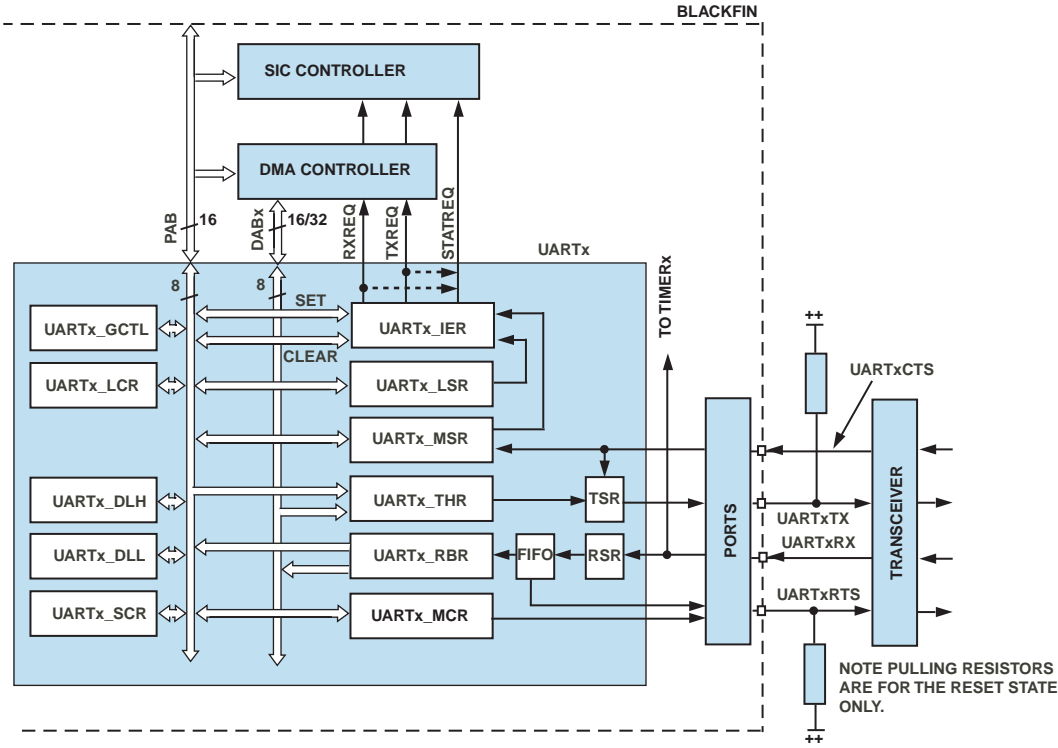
BLACKFIN

SIC CONTROLLER

DMA CONTROLLER

PAB
16

DABx
16/32

RXREQ
TXREQ
STATREQ

UARTx

TO TIMERx

8
8
SET
CLEAR

UARTx_GCTL
UARTx_IER
UARTx_LCR
UARTx_LSR
UARTx_MSR
UARTx_DLH
UARTx_THR
TSR
UARTx_DLL
UARTx_RBR
FIFO
RSR
UARTx_SCR
UARTx_MCR

PORTS

++
UARTxCTS
UARTxTX
UARTxRX
UARTxRTS

TRANSCEIVER

NOTE PULLING RESISTORS ARE FOR THE RESET STATE ONLY.

++